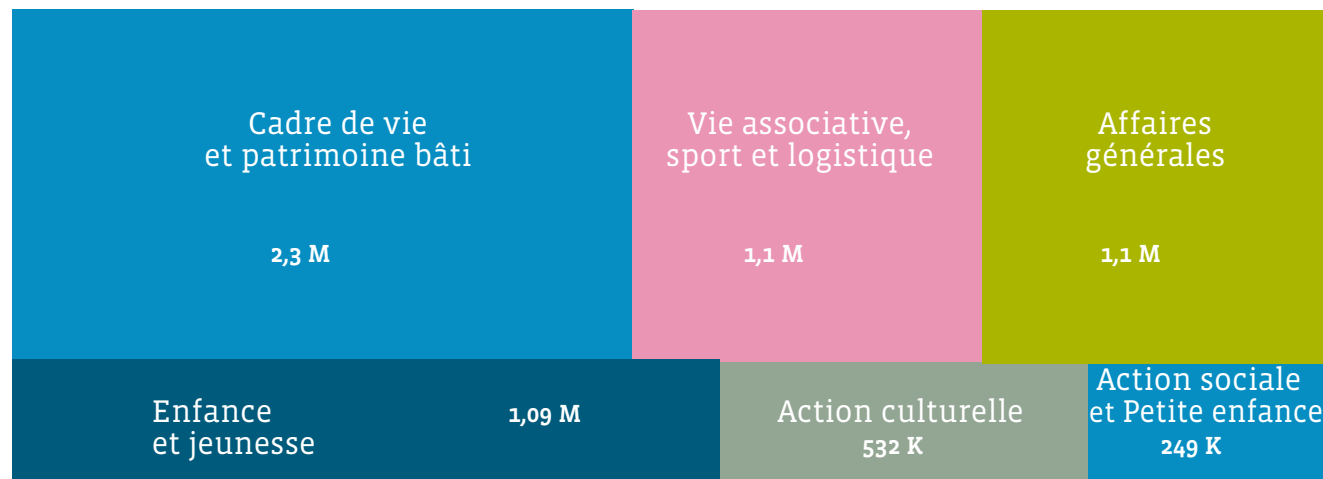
Cadre de vie et patrimoine bâti

2,3 M

Vie associative, sport et logistique

1,1 M

Affaires générales

1,1 M

Enfance et jeunesse

1,09 M

Action culturelle

532 K

Action sociale et Petite enfance

249 K